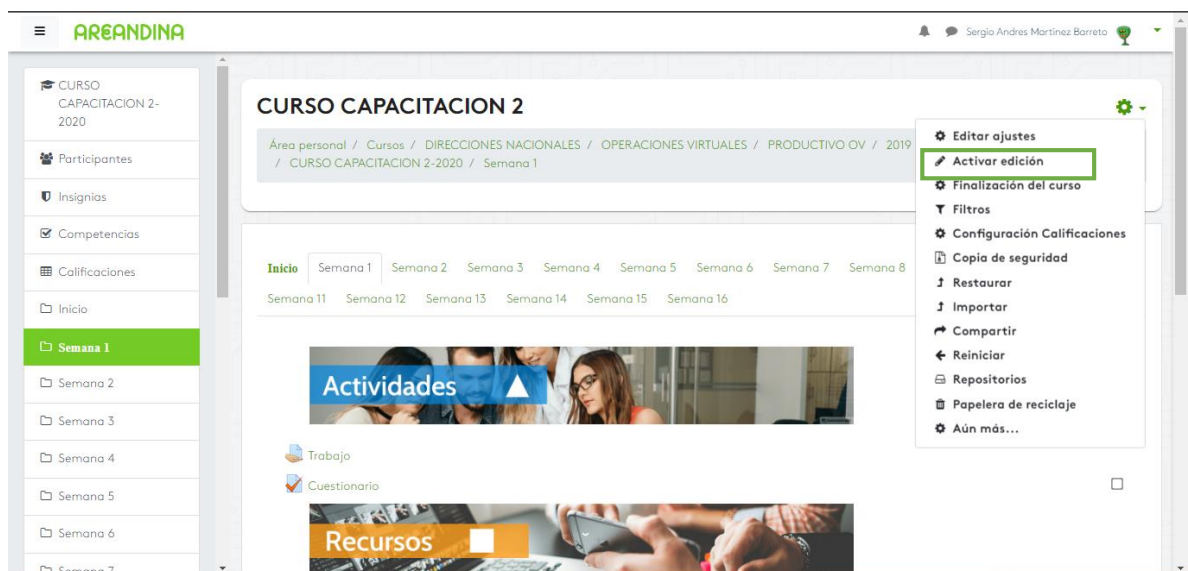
AREANDINA

Sergio Andres Martinez Barreto

CURSO CAPACITACION 2-2020

Participantes

Insignias

Competencias

Calificaciones

Inicio

Semana 1

Semana 2

Semana 3

Semana 4

Semana 5

Semana 6

Semana 7

CURSO CAPACITACION 2

Área personal / Cursos / DIRECCIONES NACIONALES / OPERACIONES VIRTUALES / PRODUCTIVO OV / 2019 / CURSO CAPACITACION 2-2020 / Semana 1

Editar ajustes
Activar edición
Finalización del curso
Filtros
Configuración Calificaciones
Copia de seguridad
Restaurar
Importar
Compartir
Reiniciar
Repositorios
Papelera de reciclaje
Aún más...

Inicio Semana 1 Semana 2 Semana 3 Semana 4 Semana 5 Semana 6 Semana 7 Semana 8

Semana 11 Semana 12 Semana 13 Semana 14 Semana 15 Semana 16

Actividades

Trabajo

Cuestionario

Recursos